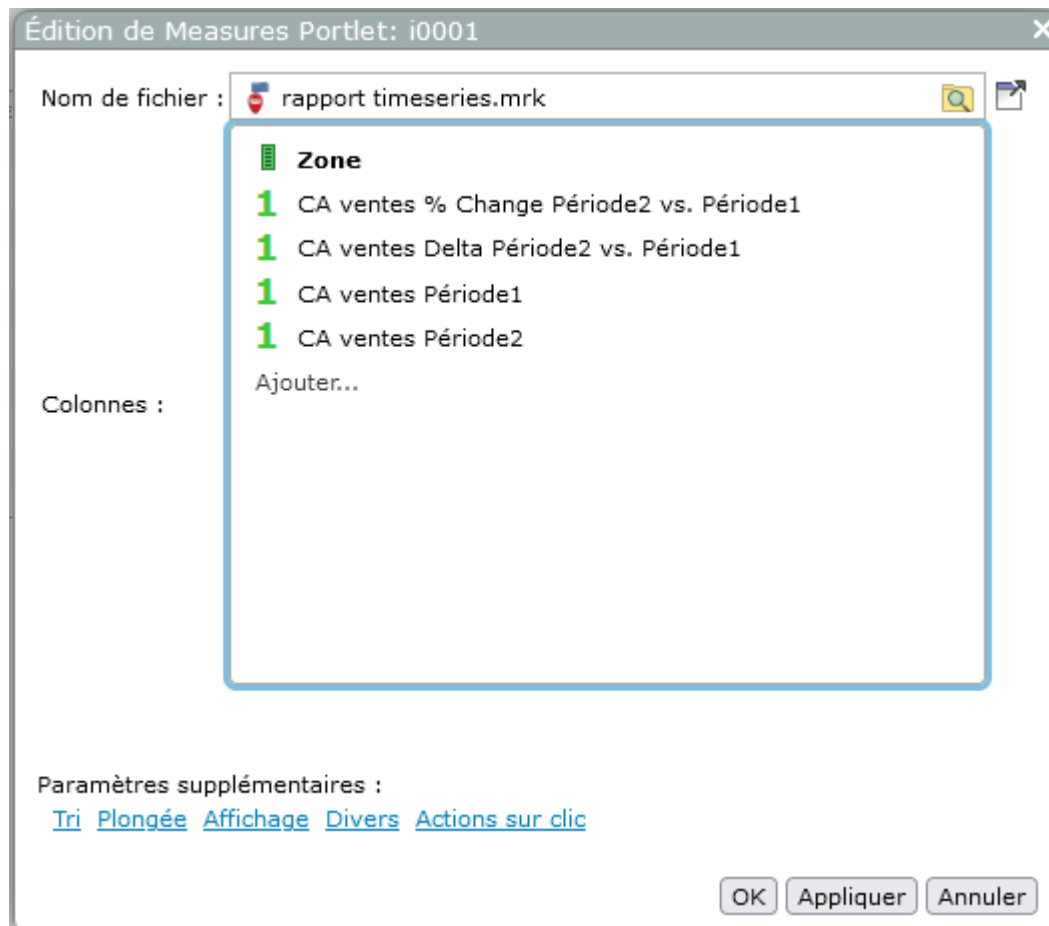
Édition de Measures Portlet: i0001

Nom de fichier : rapport timeseries.mrk

Colonnes :

Zone
1 CA ventes % Change Période2 vs. Période1
1 CA ventes Delta Période2 vs. Période1
1 CA ventes Période1
1 CA ventes Période2
Ajouter...

Paramètres supplémentaires :
Tri Plongée Affichage Divers Actions sur clic

OK Appliquer Annuler